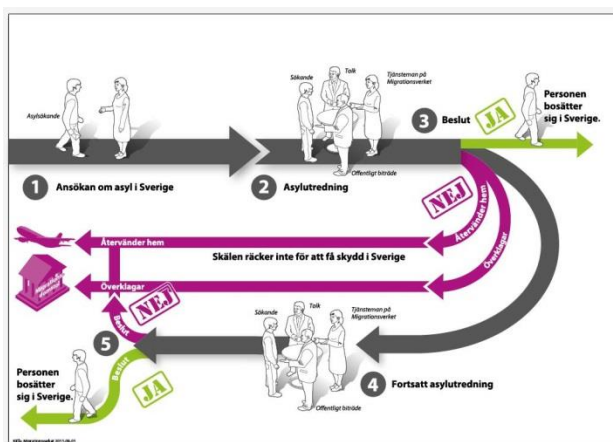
Asylsökande

1 Ansökan om asyl i Sverige

Sökande
Tolk
Tjänsteman på Migrationsverket
Offentligt biträde

2 Asylutredning

3 Beslut

JA

Personen bosätter sig i Sverige.

NEJ

Återvänder hem

Överklagar

Återvänder hem

Skälen räcker inte för att få skydd i Sverige

Överklagar

NEJ

Beslut

5

Sökande
Tolk
Tjänsteman på Migrationsverket
Offentligt biträde

4 Fortsatt asylutredning

Personen bosätter sig i Sverige.

Beslut

JA

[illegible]